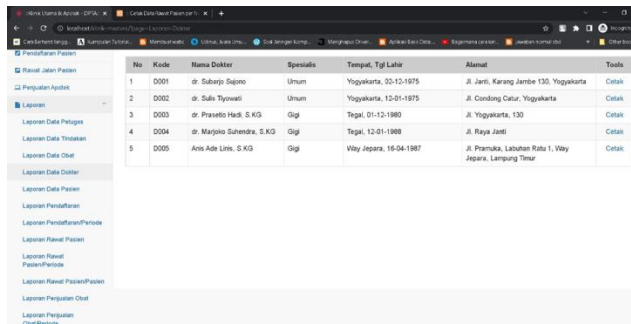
Klinik Utama & Apotek - DIPA: ✕ | Cetak Data Rawat Pasien per ✕ | +

localhost/klinik-master/?page=Laporan-Dokter

Cara Ambil Tangkap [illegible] | Kumpulan Tutorial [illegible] | Membuat website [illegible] | Udinus, Kuliah Umu... | Soal Jaringan Komp... | Menghapus Drive... | Aplikasi Basis Data... | Bagaimana cara kon... | Jawaban normal dist... | Other bo

Pendaftaran Pasien

Rawat Jalan Pasien

Penjualan Apotek

Laporan

Laporan Data Petugas

Laporan Data Tindakan

Laporan Data Obat

Laporan Data Dokter

Laporan Data Pasien

Laporan Pendaftaran

Laporan Pendaftaran/Periode

Laporan Rawat Pasien

Laporan Rawat Pasien/Periode

Laporan Rawat Pasien/Pasien

Laporan Penjualan Obat

Laporan Penjualan Obat/Periode

| No | Kode | Nama Dokter | Spesialis | Tempat, Tgl Lahir | Alamat | Tools |
|---|---|---|---|---|---|---|
| 1 | D001 | dr. Subarjo Sujono | Umum | Yogyakarta, 02-12-1975 | Jl. Janti, Karang Jambe 130, Yogyakarta | Cetak |
| 2 | D002 | dr. Sulis Tiyowati | Umum | Yogyakarta, 12-01-1975 | Jl. Condong Catur, Yogyakarta | Cetak |
| 3 | D003 | dr. Prasetio Hadi, S.KG | Gigi | Tegal, 01-12-1980 | Jl. Yogyakarta, 130 | Cetak |
| 4 | D004 | dr. Marjoko Suhendra, S.KG | Gigi | Tegal, 12-01-1988 | Jl. Raya Janti | Cetak |
| 5 | D005 | Anis Ade Linis, S.KG | Gigi | Way Jepara, 16-04-1987 | Jl. Pramuka, Labuhan Ratu 1, Way Jepara, Lampung Timur | Cetak |